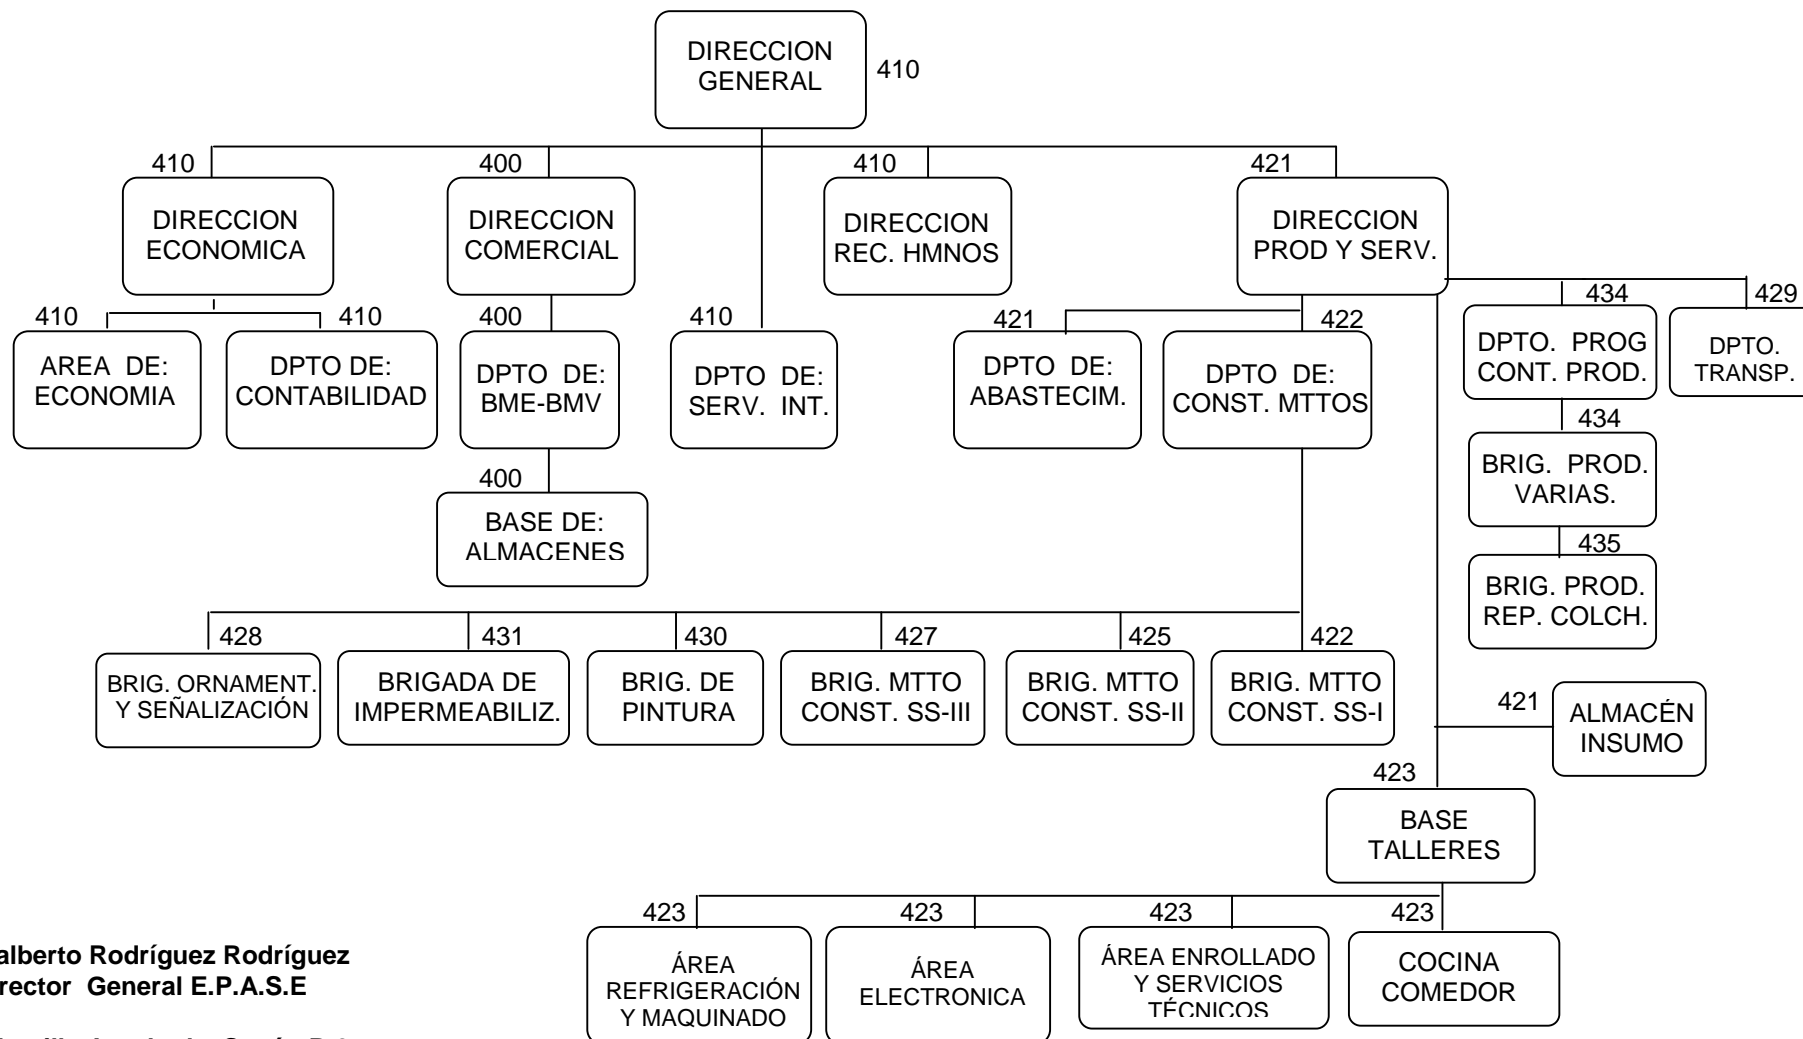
DIRECCION GENERAL 410

410 DIRECCION ECONOMICA

400 DIRECCION COMERCIAL

410 DIRECCION REC. HMNOS

421 DIRECCION PROD Y SERV.

410 AREA DE: ECONOMIA

410 DPTO DE: CONTABILIDAD

400 DPTO DE: BME-BMV

400 BASE DE: ALMACENES

410 DPTO DE: SERV. INT.

421 DPTO DE: ABASTECIM.

422 DPTO DE: CONST. MTTOS

434 DPTO. PROG CONT. PROD.

429 DPTO. TRANSP.

434 BRIG. PROD. VARIAS.

435 BRIG. PROD. REP. COLCH.

428 BRIG. ORNAMENT. Y SEÑALIZACIÓN

431 BRIGADA DE IMPERMEABILIZ.

430 BRIG. DE PINTURA

427 BRIG. MTTO CONST. SS-III

425 BRIG. MTTO CONST. SS-II

422 BRIG. MTTO CONST. SS-I

421 ALMACÉN INSUMO

423 BASE TALLERES

423 ÁREA REFRIGERACIÓN Y MAQUINADO

423 ÁREA ELECTRONICA

423 ÁREA ENROLLADO Y SERVICIOS TÉCNICOS

423 COCINA COMEDOR

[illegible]alberto Rodríguez Rodríguez
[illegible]rector General E.P.A.S.E

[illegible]